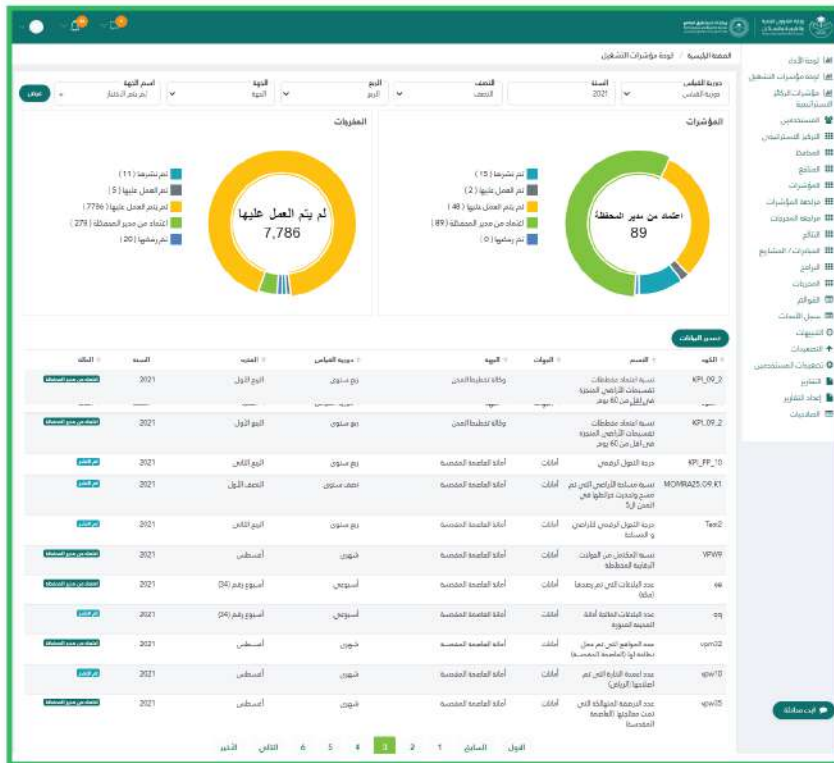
الصفحة الرئيسية / لوحة مؤشرات التشغيل

لوحة الأداء
لوحة مؤشرات التشغيل
مؤشرات الركائز الاستراتيجية
المستخدمين
الركائز الاستراتيجية
المحاور
المخرجات
المؤشرات
مراجعة المؤشرات
مراجعة المخرجات
النتائج
المبادرات / المشاريع
البرامج
المخرجات
القوائم
سجل الأنشطة
التنبيهات
التصعيدات
تصعيدات المستخدمين
التقارير
إعداد التقارير
الصلاحيات

دورية القياس
دورية القياس
السنة
2021
النصف
النصف
الربع
الربع
الجهة
الجهة
اسم الجهة
لم يتم الاختيار
عرض

المؤشرات
اعتماد من مدير المحفظة
89
تم نشرها ( 15 )
تم العمل عليها ( 2 )
لم يتم العمل عليها ( 48 )
اعتماد من مدير المحفظة ( 89 )
تم رفضها ( 0 )

المخرجات
لم يتم العمل عليها
7,786
تم نشرها ( 11 )
تم العمل عليها ( 5 )
لم يتم العمل عليها ( 7786 )
اعتماد من مدير المحفظة ( 278 )
تم رفضها ( 20 )

تصدير البيانات

| الكود | الاسم | الموقات | الجهة | دورية القياس | الفترة | السنة | الحالة |
|---|---|---|---|---|---|---|---|
| KPI_09_2 | نسبة اعتماد مخططات تقسيمات الأراضي المعتمدة في أقل من 60 يوم | | وكالة تخطيط المدن | ربع سنوي | الربع الأول | 2021 | اعتماد من مدير المحفظة |
| KPI_09_2 | نسبة اعتماد مخططات تقسيمات الأراضي المعتمدة في أقل من 60 يوم | | وكالة تخطيط المدن | ربع سنوي | الربع الأول | 2021 | اعتماد من مدير المحفظة |
| KPI_FP_10 | درجة التحول الرقمي | أمانات | أمانة العاصمة المقدسة | ربع سنوي | الربع الثاني | 2021 | تم النشر |
| MOMRA25.09.K1 | نسبة مساحة الأراضي التي تم مسح وتحديث خرائطها في المدن الـ5 | أمانات | أمانة العاصمة المقدسة | نصف سنوي | النصف الأول | 2021 | تم النشر |
| Test2 | درجة التحول الرقمي للأراضي و المساحة | أمانات | أمانة العاصمة المقدسة | ربع سنوي | الربع الثاني | 2021 | تم النشر |
| VPW9 | نسبة التخلص من النفايات البلدية المعالجة | أمانات | أمانة العاصمة المقدسة | شهري | أغسطس | 2021 | اعتماد من مدير المحفظة |
| qq | عدد البلاغات التي تم رصدها (بلدي) | أمانات | أمانة العاصمة المقدسة | أسبوعي | أسبوع رقم (34) | 2021 | اعتماد من مدير المحفظة |
| qq | عدد البلاغات الواردة أمانة المدينة المنورة | أمانات | أمانة العاصمة المقدسة | أسبوعي | أسبوع رقم (34) | 2021 | تم النشر |
| vpm02 | عدد المواقع التي تم عمل نظافة لها (العاصمة المقدسة) | أمانات | أمانة العاصمة المقدسة | شهري | أغسطس | 2021 | اعتماد من مدير المحفظة |
| vpw10 | عدد أعمدة الإنارة التي تم إصلاحها (الرياض) | أمانات | أمانة العاصمة المقدسة | شهري | أغسطس | 2021 | تم النشر |
| vpw05 | عدد الترميم المتهالكة التي تمت معالجتها (العاصمة المقدسة) | أمانات | أمانة العاصمة المقدسة | شهري | أغسطس | 2021 | اعتماد من مدير المحفظة |

الأول السابق 1 2 3 4 5 6 التالي الأخير

ابدأ محادثة